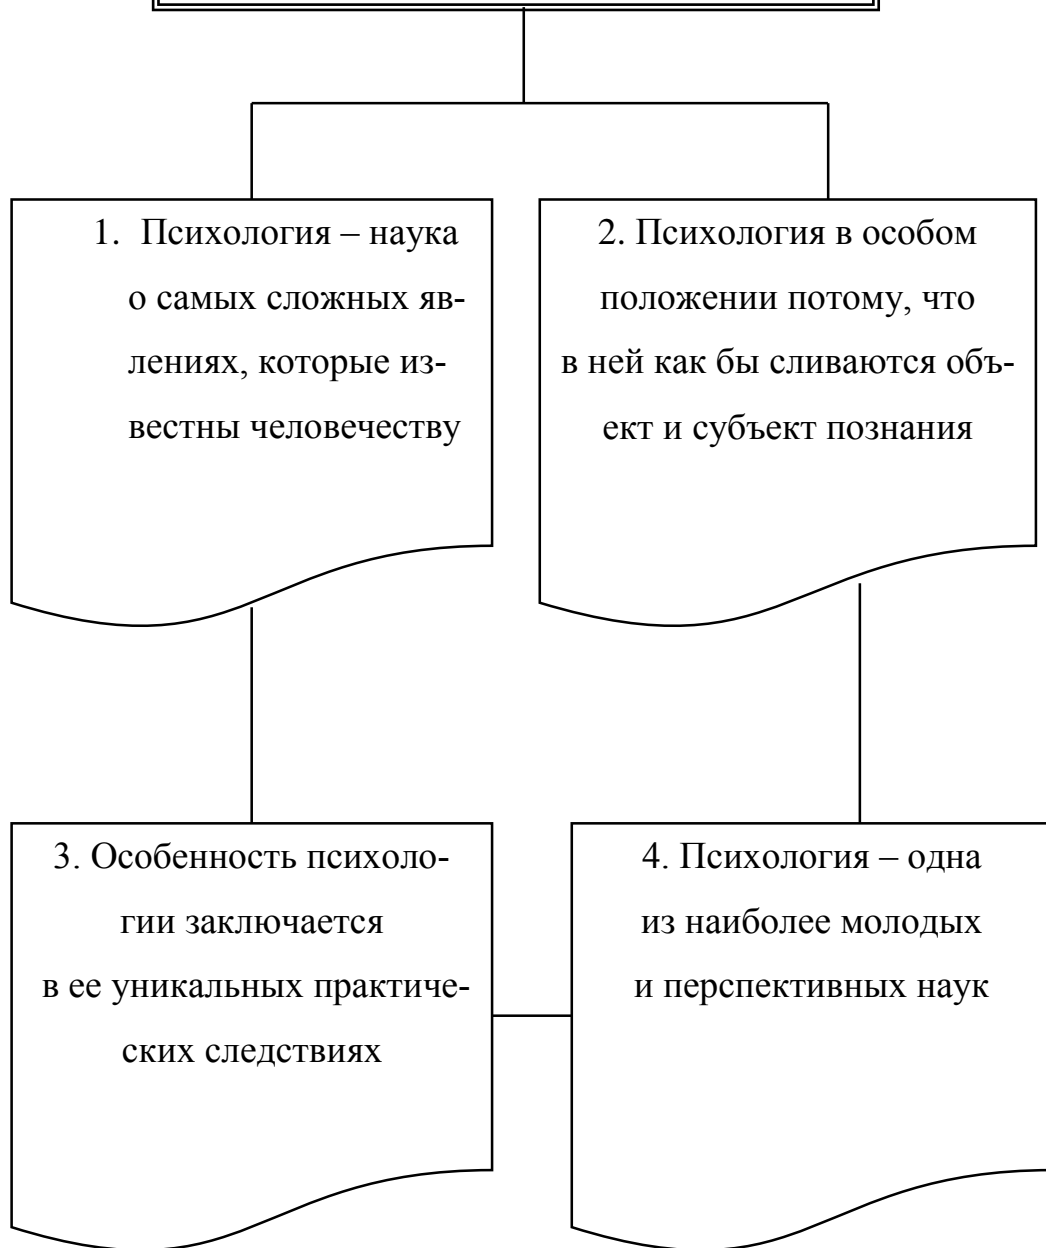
1. Психология – наука о самых сложных явлениях, которые известны человечеству

2. Психология в особом положении потому, что в ней как бы сливаются объект и субъект познания

3. Особенность психологии заключается в ее уникальных практических следствиях

4. Психология – одна из наиболее молодых и перспективных наук